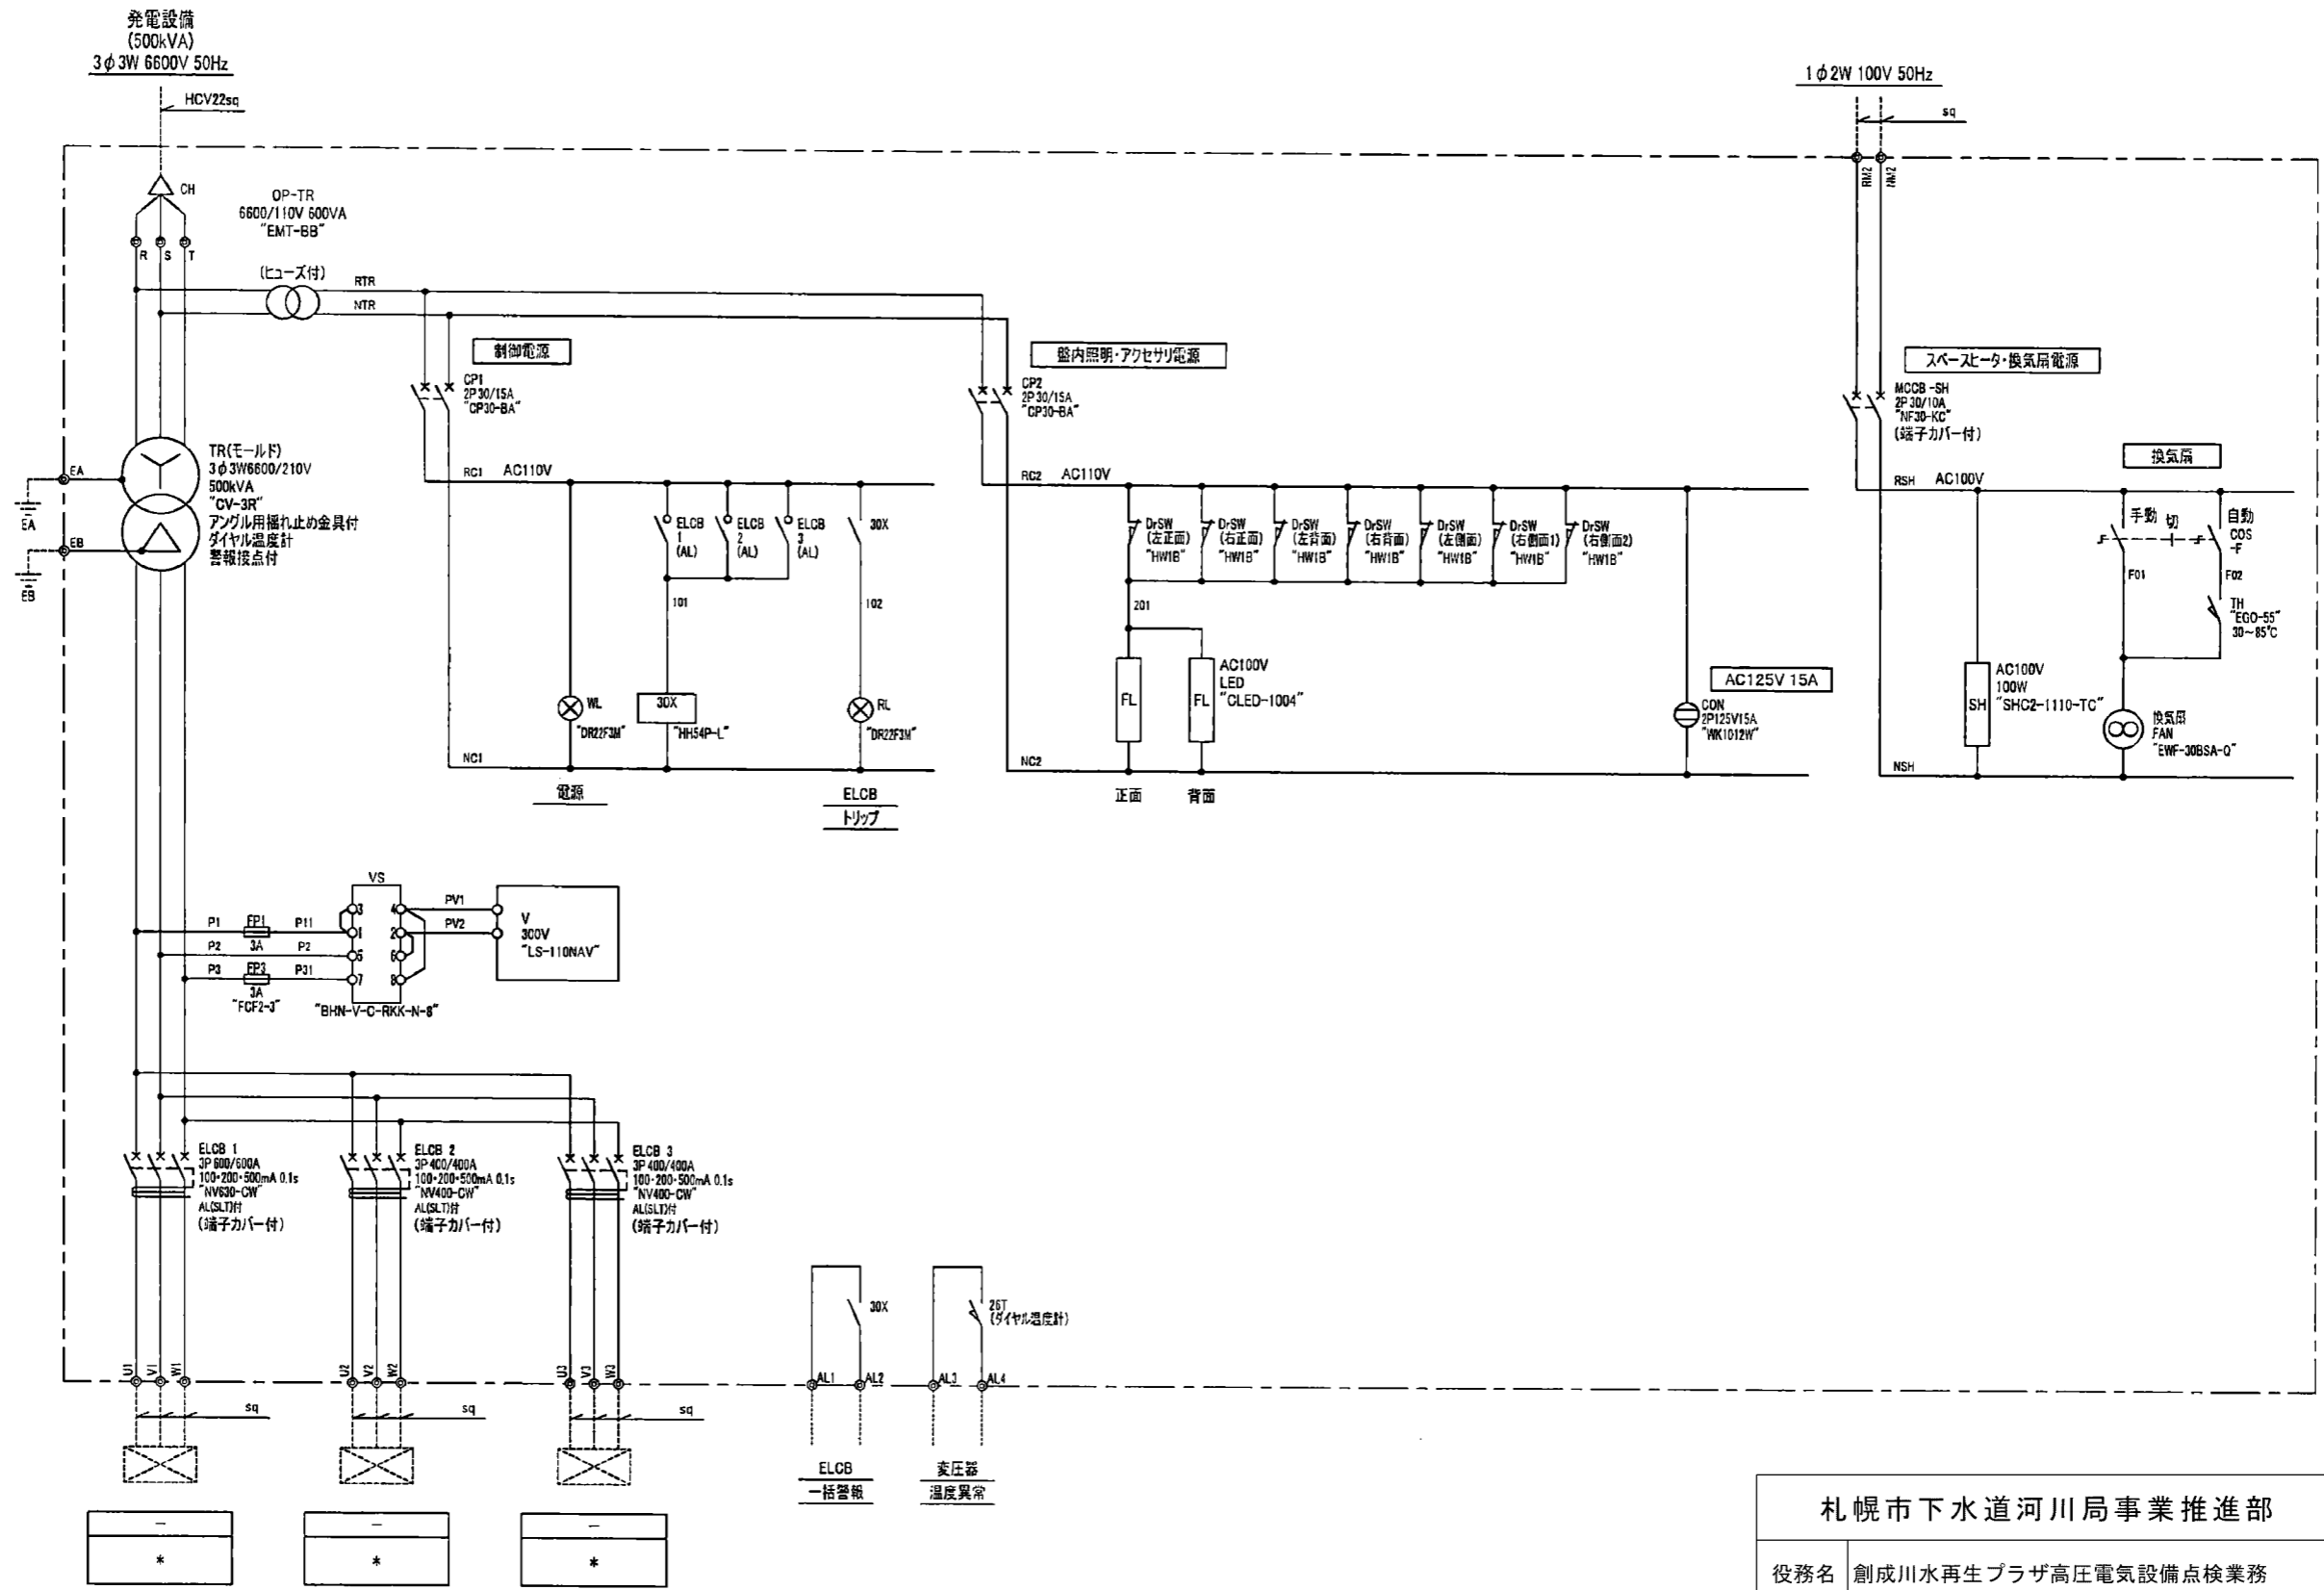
発電設備
(500kVA)
3$\phi$3W 6600V 50Hz

HCV22sq

CH

OP-TR
6600/110V 600VA
"EMT-BB"

R S T

(ヒューズ付)

RTR
NTR

制御電源

CP1
2P 30/15A
"CP30-BA"

盤内照明・アクセサリ電源

CP2
2P 30/15A
"CP30-BA"

1$\phi$2W 100V 50Hz

sq

RM2 NM2

スペースヒータ・換気扇電源

MCCB -SH
2P 30/10A
"NF30-KC"
(端子カバー付)

換気扇

TR(モールド)
3$\phi$3W6600/210V
500kVA
"CV-3R"
アングル用揺れ止め金具付
ダイヤル温度計
警報接点付

EA
EA
EB
EB

RC1 AC110V

ELCB 1 (AL)
ELCB 2 (AL)
ELCB 3 (AL)
30X

101
102

WL
"DR22F3M"
30X
"HH54P-L"
RL
"DR22F3M"

NC1

電源
ELCB
トリップ

RC2 AC110V

DrSW (左正面) "HW1B"
DrSW (右正面) "HW1B"
DrSW (左背面) "HW1B"
DrSW (右背面) "HW1B"
DrSW (左側面) "HW1B"
DrSW (右側面1) "HW1B"
DrSW (右側面2) "HW1B"

201

FL
FL
AC100V
LED
"CLED-1004"

AC125V 15A

CON
2P125V15A
"WK1012W"

NC2

正面 背面

RSH AC100V

手動 切 自動
COS
-F
F01
F02
TH
"EGO-55"
30~85℃

SH
AC100V
100W
"SHC2-1110-TC"

換気扇
FAN
"EWF-30BSA-Q"

NSH

VS

P1 FP1 P11
3A
P2 P2
P3 FP3 P31
3A
"FCF2-3"

3 4
1 2
5 6
7 8

"BHN-V-C-RKK-N-8"

PV1
PV2

V
300V
"LS-110NAV"

ELCB 1
3P 600/600A
100・200・500mA 0.1s
"NV630-CW"
AL(SLT)付
(端子カバー付)

ELCB 2
3P 400/400A
100・200・500mA 0.1s
"NV400-CW"
AL(SLT)付
(端子カバー付)

ELCB 3
3P 400/400A
100・200・500mA 0.1s
"NV400-CW"
AL(SLT)付
(端子カバー付)

30X

26T
(ダイヤル温度計)

U1 V1 W1
U2 V2 W2
U3 V3 W3
AL1 AL2 AL3 AL4

sq
sq
sq

ELCB
一括警報

変圧器
温度異常

—
*
—
*
—
*

札幌市下水道河川局事業推進部

役務名 創成川水再生プラザ高圧電気設備点検業務